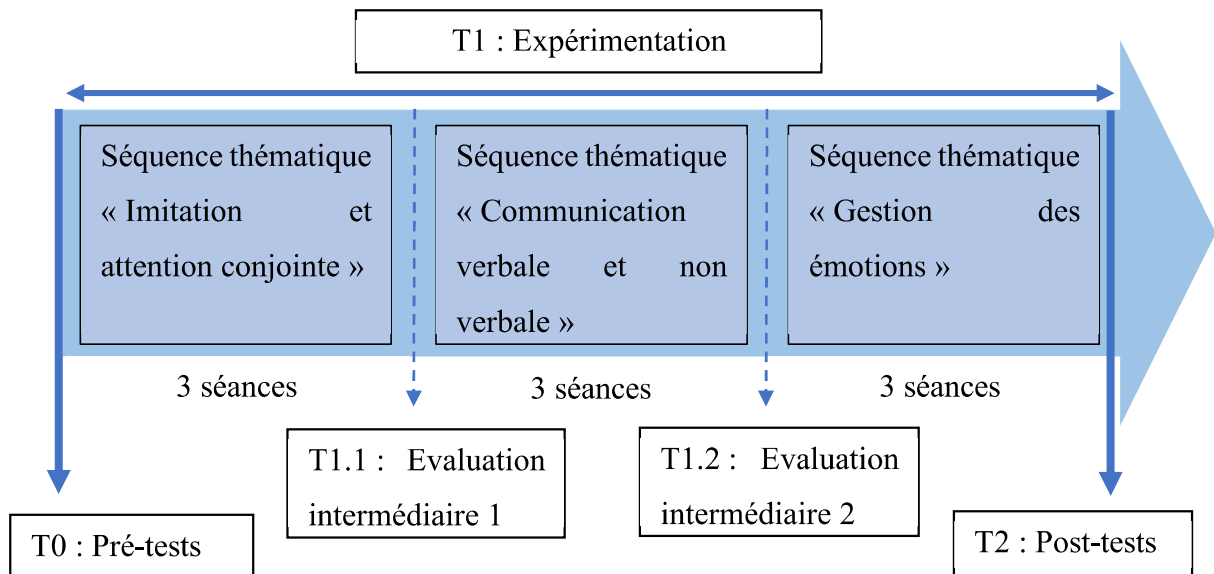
T1 : Expérimentation

Séquence thématique « Imitation et attention conjointe »

Séquence thématique « Communication verbale et non verbale »

Séquence thématique « Gestion des émotions »

3 séances

3 séances

3 séances

T1.1 : Evaluation intermédiaire 1

T1.2 : Evaluation intermédiaire 2

T0 : Pré-tests

T2 : Post-tests